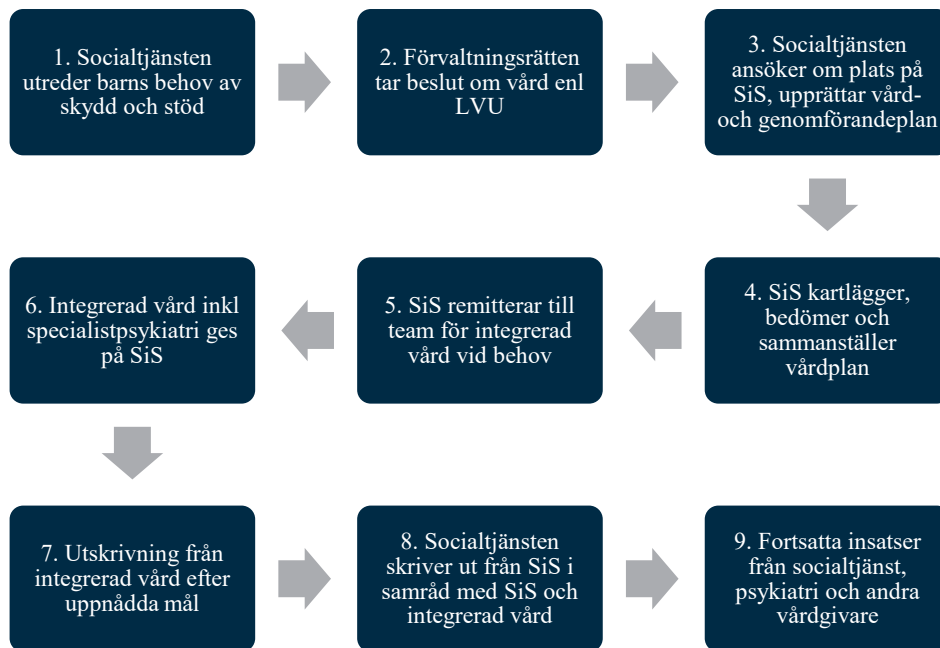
1. Socialtjänsten utreder barns behov av skydd och stöd

2. Förvaltningsrätten tar beslut om vård enl LVU

3. Socialtjänsten ansöker om plats på SiS, upprättar vård- och genomförandeplan

4. SiS kartlägger, bedömer och sammanställer vårdplan

5. SiS remitterar till team för integrerad vård vid behov

6. Integrerad vård inkl specialistpsykiatri ges på SiS

7. Utskrivning från integrerad vård efter uppnådda mål

8. Socialtjänsten skriver ut från SiS i samråd med SiS och integrerad vård

9. Fortsatta insatser från socialtjänst, psykiatri och andra vårdgivare